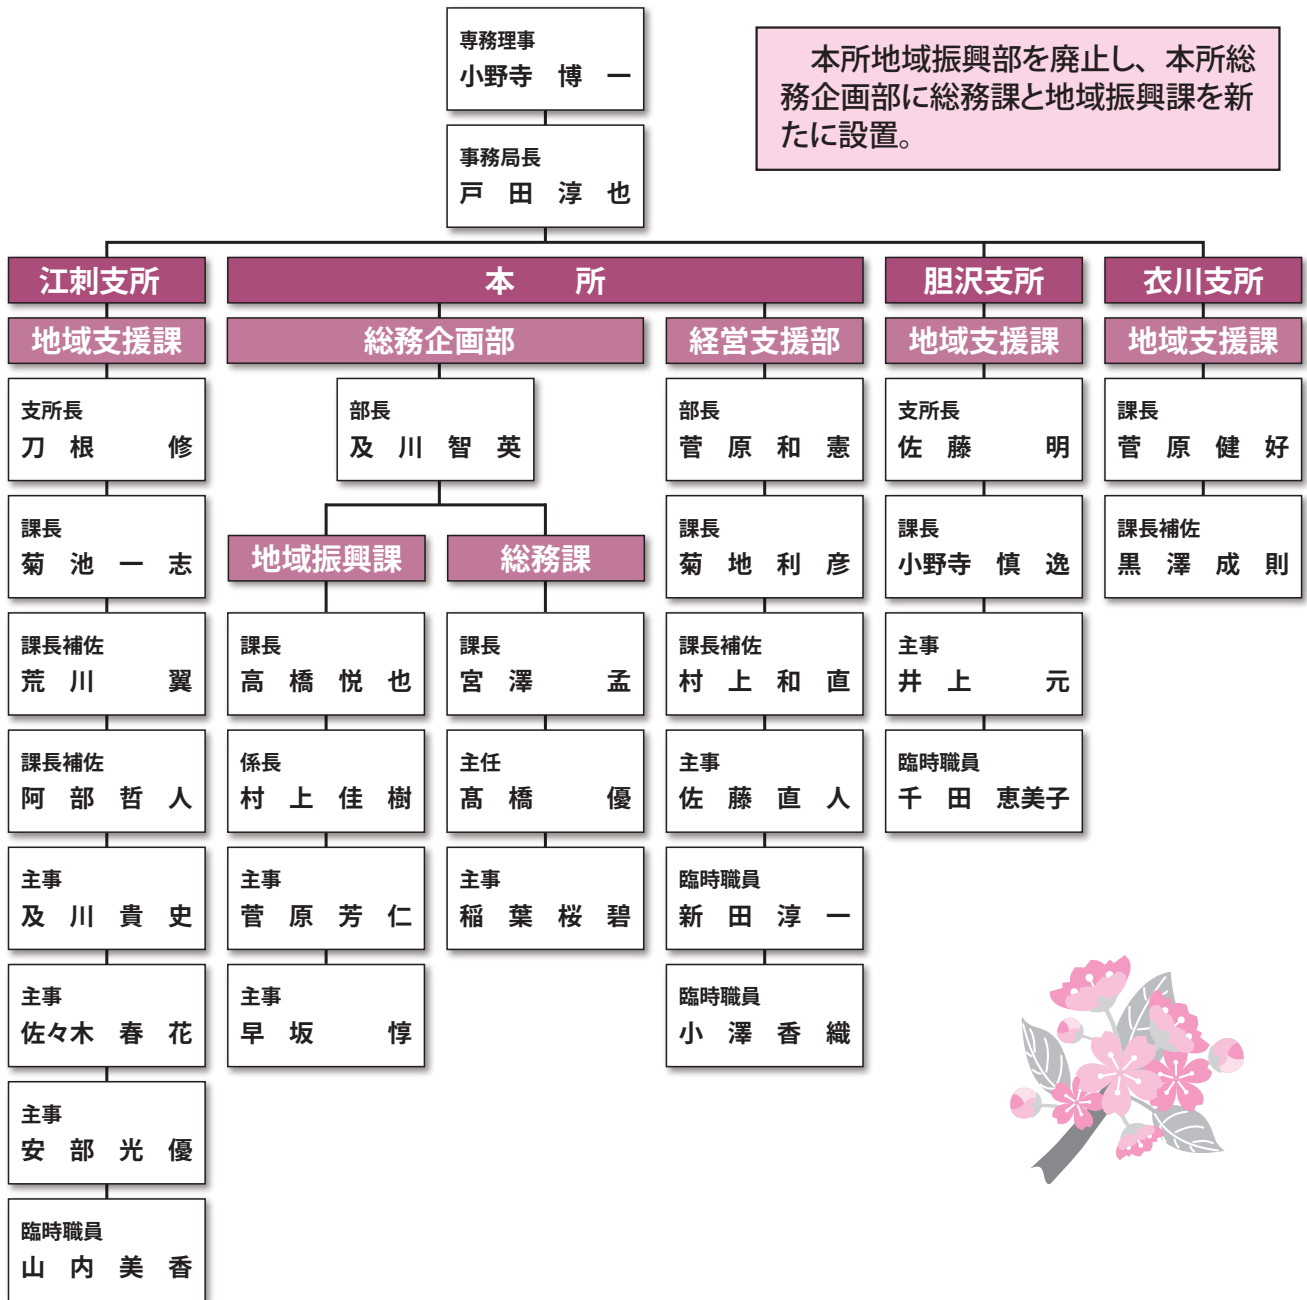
専務理事
小野寺　博　一

事務局長
戸　田　淳　也

本所地域振興部を廃止し、本所総務企画部に総務課と地域振興課を新たに設置。

江刺支所

地域支援課

支所長
刀　根　修

課長
菊　池　一　志

課長補佐
荒　川　翼

課長補佐
阿　部　哲　人

主事
及　川　貴　史

主事
佐々木　春　花

主事
安　部　光　優

臨時職員
山　内　美　香

本　所

総務企画部

部長
及　川　智　英

地域振興課

課長
高　橋　悦　也

係長
村　上　佳　樹

主事
菅　原　芳　仁

主事
早　坂　惇

総務課

課長
宮　澤　孟

主任
髙　橋　優

主事
稲　葉　桜　碧

経営支援部

部長
菅　原　和　憲

課長
菊　地　利　彦

課長補佐
村　上　和　直

主事
佐　藤　直　人

臨時職員
新　田　淳　一

臨時職員
小　澤　香　織

胆沢支所

地域支援課

支所長
佐　藤　明

課長
小野寺　慎　逸

主事
井　上　元

臨時職員
千　田　恵美子

衣川支所

地域支援課

課長
菅　原　健　好

課長補佐
黒　澤　成　則